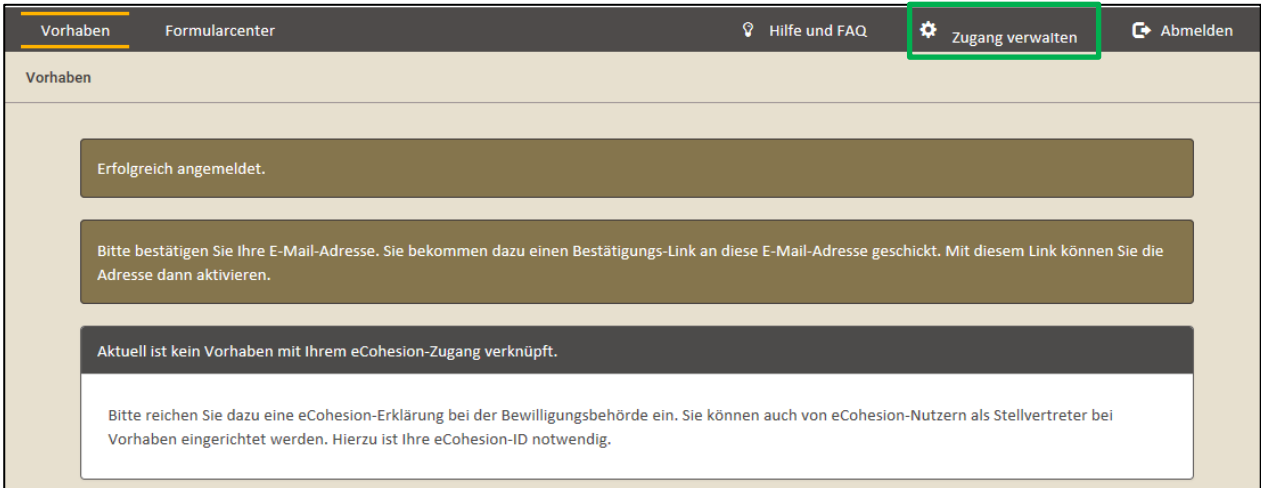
Vorhaben Formularcenter Hilfe und FAQ Zugang verwalten Abmelden

Vorhaben

Erfolgreich angemeldet.

Bitte bestätigen Sie Ihre E-Mail-Adresse. Sie bekommen dazu einen Bestätigungs-Link an diese E-Mail-Adresse geschickt. Mit diesem Link können Sie die Adresse dann aktivieren.

Aktuell ist kein Vorhaben mit Ihrem eCohesion-Zugang verknüpft.

Bitte reichen Sie dazu eine eCohesion-Erklärung bei der Bewilligungsbehörde ein. Sie können auch von eCohesion-Nutzern als Stellvertreter bei Vorhaben eingerichtet werden. Hierzu ist Ihre eCohesion-ID notwendig.